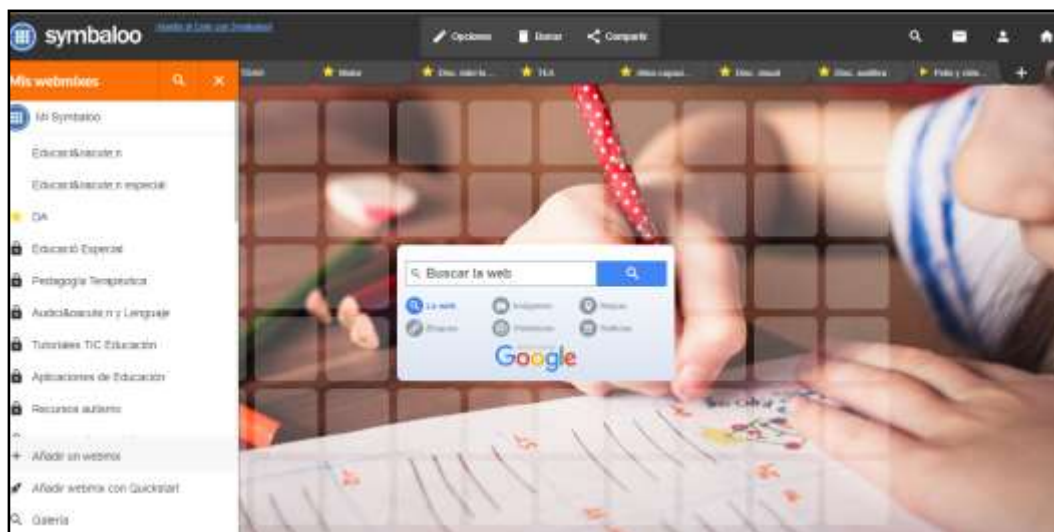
symbaloo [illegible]

Opciones Buscar Compartir

Mis webmixes

Mi Symbaloo

Educaci&oacute;n

Educaci&oacute;n especial

DA

Educació Especial

Pedagogía Terapeutica

Audici&oacute;n y Lenguaje

Tutoriales TIC Educación

Aplicaciones de Educación

Recursos autismo

+ Añadir un webmix

Añadir webmix con Quickstart

Galería

Inicio Mates Disc. intelect. TEA Altas capac. Disc. visual Disc. auditiva Foto y vide... +

Buscar la web

La web Imágenes Vídeos Shopping Noticias Noticias

Google